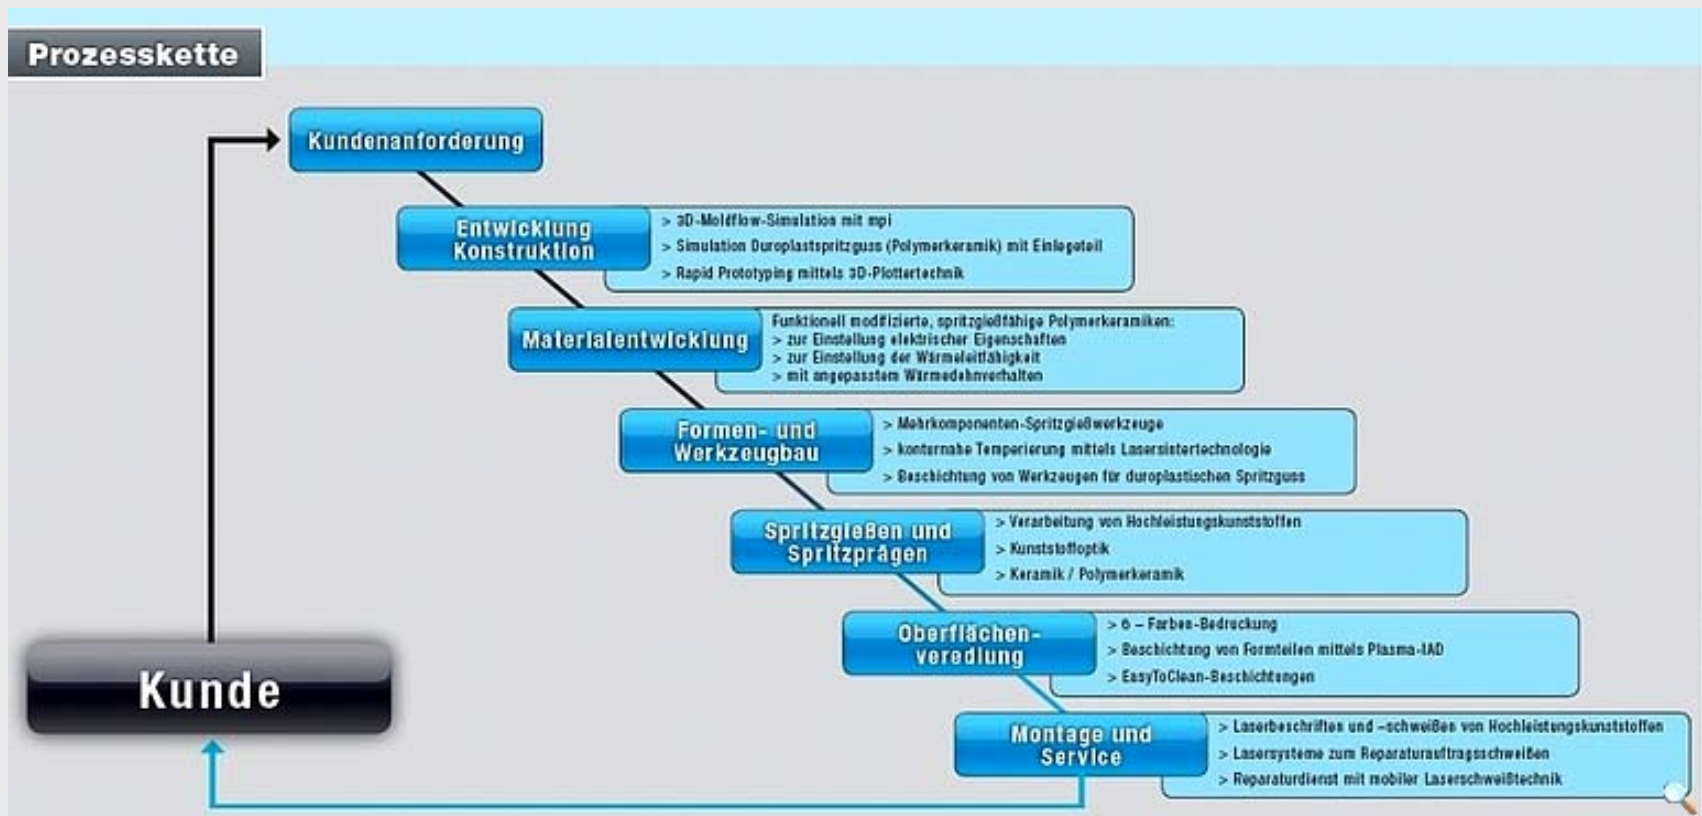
Prozesskette

Kundenanforderung

Entwicklung Konstruktion

> 3D-Moldflow-Simulation mit mpi
> Simulation Duroplastspritzguss (Polymerkeramik) mit Einlegeteil
> Rapid Prototyping mittels 3D-Plottertechnik

Materialentwicklung

Funktionell modifizierte, spritzgießfähige Polymerkeramiken:
> zur Einstellung elektrischer Eigenschaften
> zur Einstellung der Wärmeleitfähigkeit
> mit angepasstem Wärmedehnverhalten

Formen- und Werkzeugbau

> Mehrkomponenten-Spritzgießwerkzeuge
> konturnahe Temperierung mittels Lasersintertechnologie
> Beschichtung von Werkzeugen für duroplastischen Spritzguss

Spritzgießen und Spritzprägen

> Verarbeitung von Hochleistungskunststoffen
> Kunststoffoptik
> Keramik / Polymerkeramik

Oberflächen-veredlung

> 6 – Farben-Bedruckung
> Beschichtung von Formteilen mittels Plasma-IAD
> EasyToClean-Beschichtungen

Montage und Service

> Laserbeschriften und –schweißen von Hochleistungskunststoffen
> Lasersysteme zum Reparaturauftragsschweißen
> Reparaturdienst mit mobiler Laserschweißtechnik

Kunde